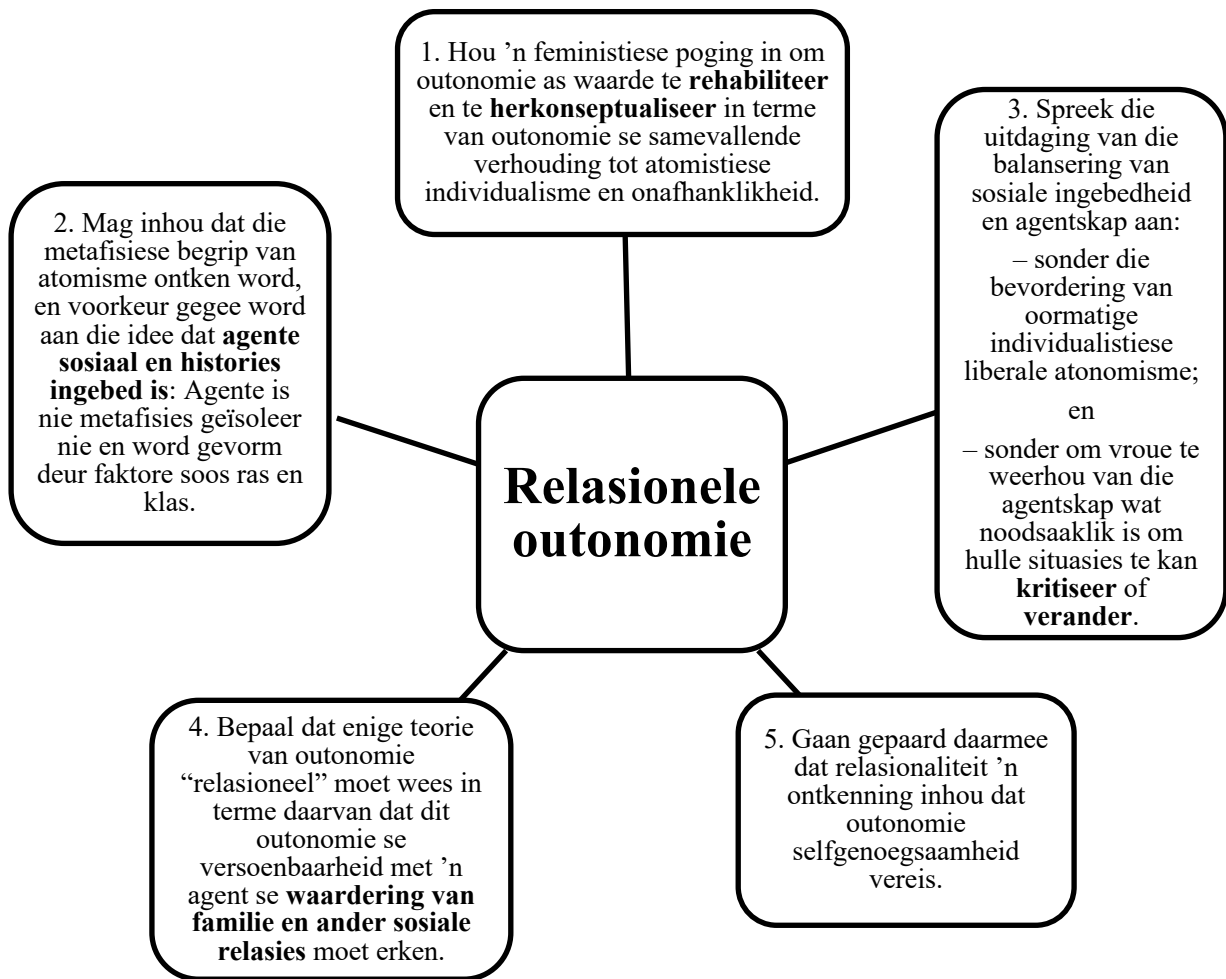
1. Hou 'n feministiese poging in om outonomie as waarde te **rehabiliteer** en te **herkonseptualiseer** in terme van outonomie se samevallende verhouding tot atomistiese individualisme en onafhanklikheid.

2. Mag inhou dat die metafisiese begrip van atomisme ontken word, en voorkeur gegee word aan die idee dat **agente sosiaal en histories ingebed is**: Agente is nie metafisies geïsoleer nie en word gevorm deur faktore soos ras en klas.

3. Spreek die uitdaging van die balansering van sosiale ingebedheid en agentskap aan:

– sonder die bevordering van oormatige individualistiese liberale atonomisme;

en

– sonder om vroue te weerhou van die agentskap wat noodsaaklik is om hulle situasies te kan **kritiseer** of **verander**.

**Relasionele outonomie**

4. Bepaal dat enige teorie van outonomie "relasioneel" moet wees in terme daarvan dat dit outonomie se versoenbaarheid met 'n agent se **waardering van familie en ander sosiale relasies** moet erken.

5. Gaan gepaard daarmee dat relasionaliteit 'n ontkenning inhou dat outonomie selfgenoegsaamheid vereis.